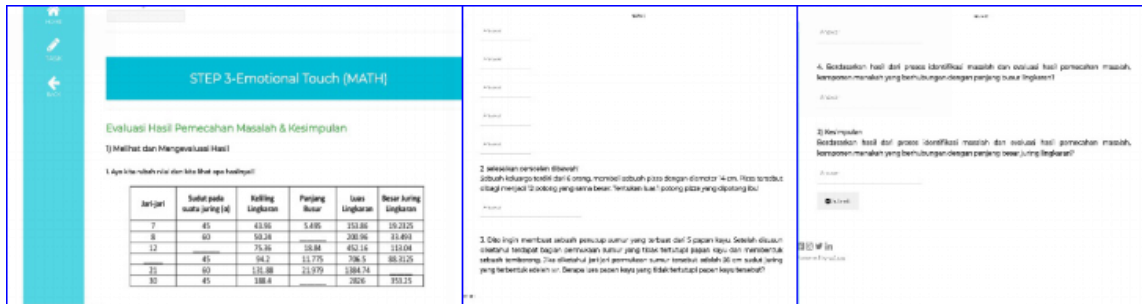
HOME

TASK

BACK

STEP 3-Emotional Touch (MATH)

Evaluasi Hasil Pemecahan Masalah & Kesimpulan

1) Melihat dan Mengevaluasi Hasil

I. Ayo kita cobah nilai dan kita lihat apa hasilnya!!

| Jari-jari | Sudut pada suatu juring (α) | Keliling Lingkaran | Panjang Busur | Luas Lingkaran | Besar Juring Lingkaran |
|---|---|---|---|---|---|
| 7 | 45 | 43.96 | 5.495 | 153.86 | 19.2325 |
| 8 | 60 | 50.24 | ____ | 200.96 | 33.493 |
| 12 | ____ | 75.36 | 18.84 | 452.16 | 113.04 |
| ____ | 45 | 94.2 | 11.775 | 706.5 | 88.3125 |
| 21 | 60 | 131.88 | 21.979 | 1384.74 | ____ |
| 30 | 45 | 188.4 | ____ | 2826 | 353.25 |

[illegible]

Answer

Answer

Answer

Answer

Answer

2. selesaikan persoalan dibawah!
Sebuah keluarga terdiri dari 6 orang, membeli sebuah pizza dengan diameter 14 cm. Pizza tersebut dibagi menjadi 12 potong yang sama besar. Tentukan luas 1 potong pizza yang dipotong ibu!

Answer

3. Dito ingin membuat sebuah penutup sumur yang terbuat dari 5 papan kayu. Setelah disusun ternyata terdapat bagian permukaan sumur yang tidak tertutupi papan kayu dan membentuk sebuah tembereng. Jika diketahui jari-jari permukaan sumur tersebut adalah 30 cm sudut juring yang terbentuk adalah 90. Berapa luas papan kayu yang tidak tertutupi papan kayu tersebut?

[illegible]

Answer

4. Berdasarkan hasil dari proses identifikasi masalah dan evaluasi hasil pemecahan masalah, komponen manakah yang berhubungan dengan panjang busur lingkaran?

Answer

2) Kesimpulan
Berdasarkan hasil dari proses identifikasi masalah dan evaluasi hasil pemecahan masalah, komponen manakah yang berhubungan dengan panjang besar juring lingkaran?

Answer

Submit

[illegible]